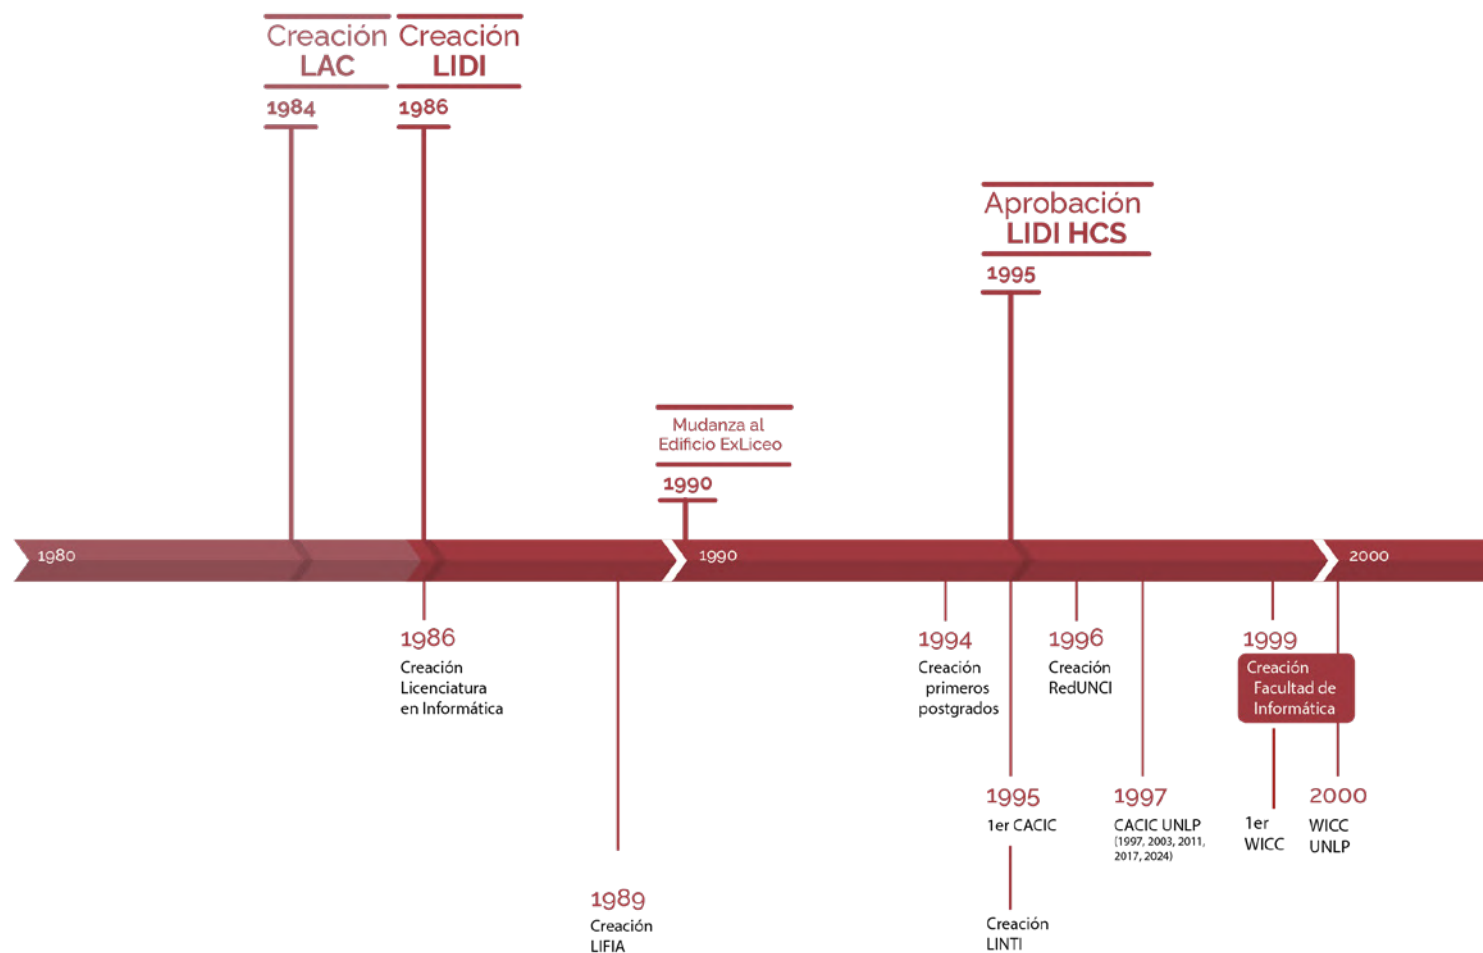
Creación LAC
1984

Creación LIDI
1986

Aprobación LIDI HCS
1995

Mudanza al Edificio ExLiceo
1990

1980
1990
2000

1986
Creación Licenciatura en Informática

1989
Creación LIFIA

1994
Creación primeros postgrados

1995
1er CACIC

Creación LINTI

1996
Creación RedUNCI

1997
CACIC UNLP
(1997, 2003, 2011, 2017, 2024)

1999
Creación Facultad de Informática

1er WICC

2000
WICC UNLP